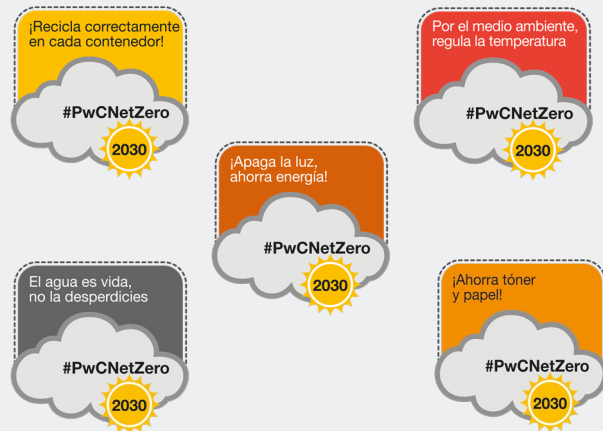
¡Recicla correctamente en cada contenedor!

#PwCNetZero

2030

Por el medio ambiente, regula la temperatura

#PwCNetZero

2030

¡Apaga la luz, ahorra energía!

#PwCNetZero

2030

El agua es vida, no la desperdicies

#PwCNetZero

2030

¡Ahorra tóner y papel!

#PwCNetZero

2030